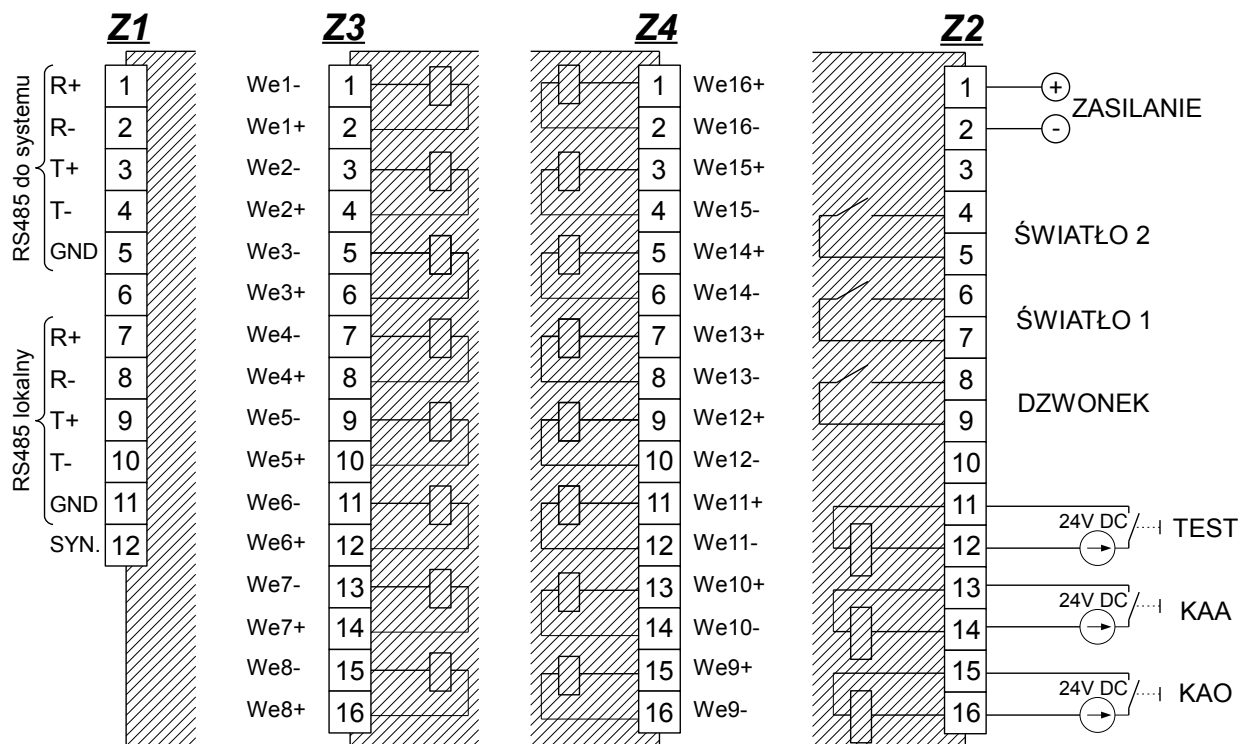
Z1

RS485 do systemu
R+ 1
R- 2
T+ 3
T- 4
GND 5
6
RS485 lokalny
R+ 7
R- 8
T+ 9
T- 10
GND 11
SYN. 12

Z3

We1- 1
We1+ 2
We2- 3
We2+ 4
We3- 5
We3+ 6
We4- 7
We4+ 8
We5- 9
We5+ 10
We6- 11
We6+ 12
We7- 13
We7+ 14
We8- 15
We8+ 16

Z4

1 We16+
2 We16-
3 We15+
4 We15-
5 We14+
6 We14-
7 We13+
8 We13-
9 We12+
10 We12-
11 We11+
12 We11-
13 We10+
14 We10-
15 We9+
16 We9-

Z2

1 +
2 -
ZASILANIE
3
4
5 ŚWIATŁO 2
6
7 ŚWIATŁO 1
8
9 DZWONEK
10
11
12 24V DC TEST
13
14 24V DC KAA
15
16 24V DC KAO